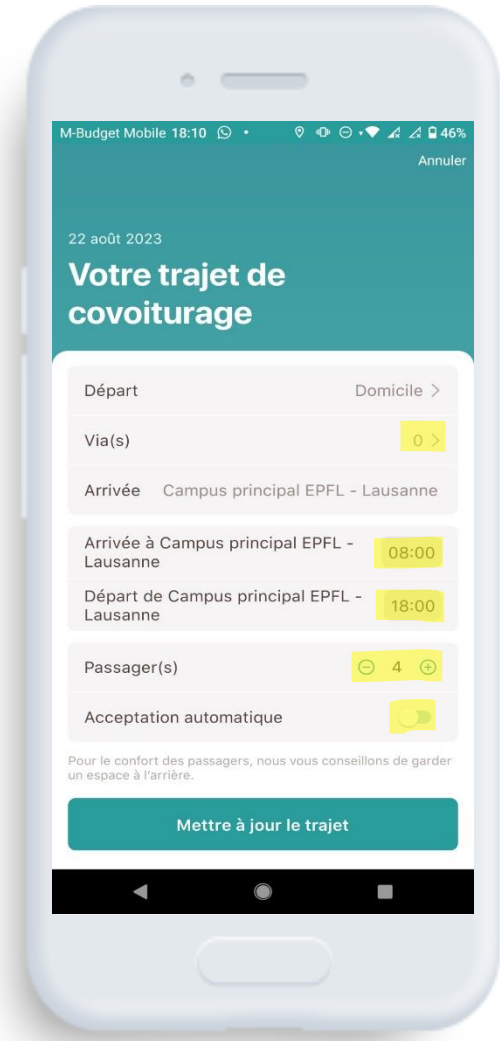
M-Budget Mobile 18:10 46%

Annuler

22 août 2023

Votre trajet de covoiturage

Départ Domicile >

Via(s) 0 >

Arrivée Campus principal EPFL - Lausanne

Arrivée à Campus principal EPFL - Lausanne 08:00

Départ de Campus principal EPFL - Lausanne 18:00

Passager(s) ⊖ 4 ⊕

Acceptation automatique

Pour le confort des passagers, nous vous conseillons de garder un espace à l'arrière.

Mettre à jour le trajet